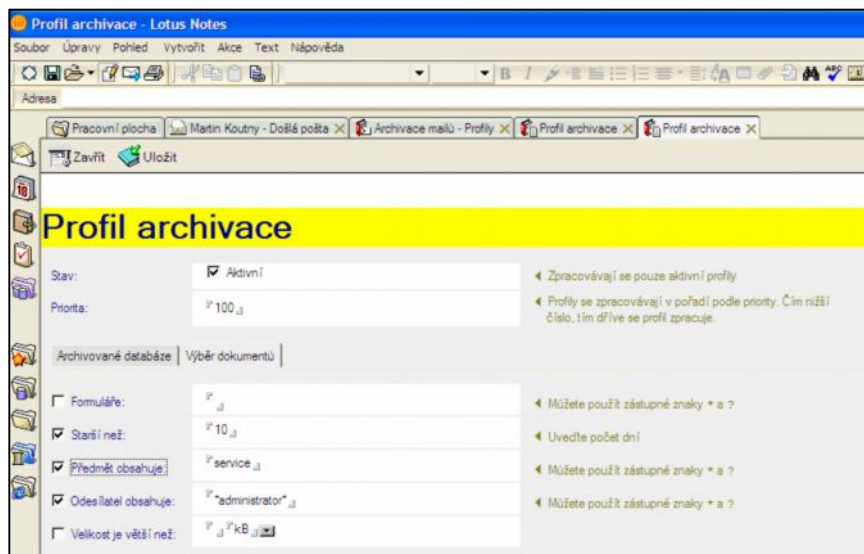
Profil archivace - Lotus Notes

Soubor Úpravy Pohled Vytvořit Akce Text Nápověda

Adresa

Pracovní plocha | Martin Koutny - Došlá pošta | Archivace mailů - Profily | Profil archivace | Profil archivace

Zavřít Uložit

Profil archivace

Stav: Aktivní

◄ Zpracovávají se pouze aktivní profily

Priorita: 100

◄ Profily se zpracovávají v pořadí podle priority. Čím nižší číslo, tím dříve se profil zpracuje.

Archivované databáze | Výběr dokumentů

Formuláře:

◄ Můžete použít zástupné znaky * a ?

Starší než: 10

◄ Uveďte počet dní

Předmět obsahuje: service

◄ Můžete použít zástupné znaky * a ?

Odesílatel obsahuje: *administrator*

◄ Můžete použít zástupné znaky * a ?

Velikost je větší než: kB